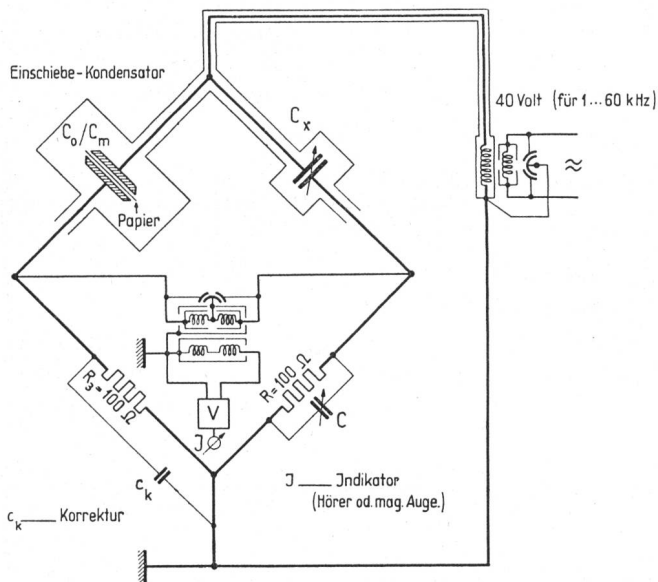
Einschiebe-Kondensator

$C_o/C_m$

Papier

$C_x$

40 Volt (für 1 ... 60 kHz)

$\approx$

$R_3 = 100\ \Omega$

V

J

$R = 100\ \Omega$

C

$c_k$

J ___ Jndikator (Hörer od. mag. Auge.)

$c_k$ ___ Korrektur